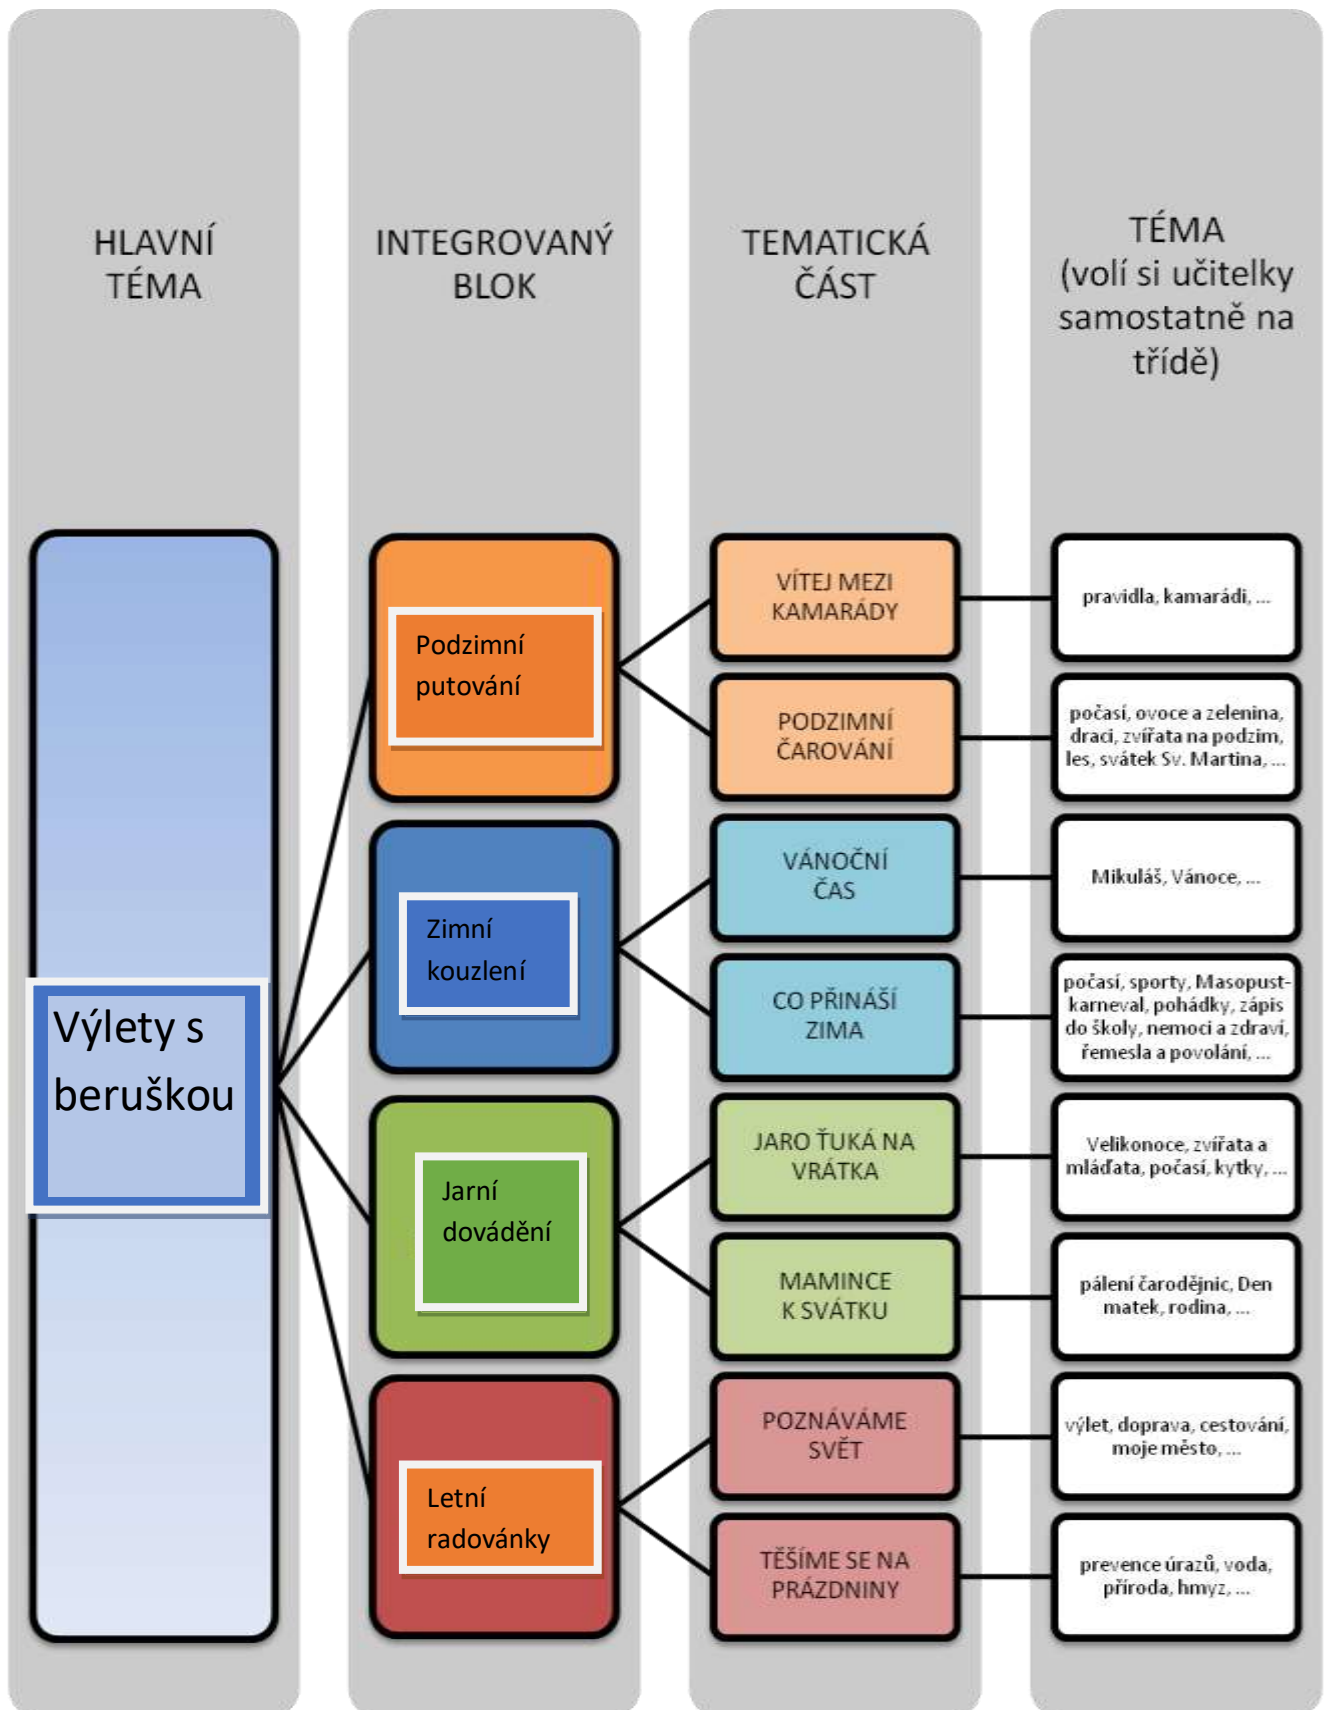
HLAVNÍ TÉMA

Výlety s beruškou

INTEGROVANÝ BLOK

Podzimní putování

Zimní kouzlení

Jarní dovádění

Letní radovánky

TEMATICKÁ ČÁST

VÍTEJ MEZI KAMARÁDY

PODZIMNÍ ČAROVÁNÍ

VÁNOČNÍ ČAS

CO PŘINÁŠÍ ZIMA

JARO ŤUKÁ NA VRÁTKA

MAMINCE K SVÁTKU

POZNÁVÁME SVĚT

TĚŠÍME SE NA PRÁZDNINY

TÉMA (volí si učitelky samostatně na třídě)

pravidla, kamarádi, ...

počasí, ovoce a zelenina, draci, zvířata na podzim, les, svátek Sv. Martina, ...

Mikuláš, Vánoce, ...

počasí, sporty, Masopust-karneval, pohádky, zápis do školy, nemoci a zdraví, řemesla a povolání, ...

Velikonoce, zvířata a mláďata, počasí, kytky, ...

pálení čarodějnic, Den matek, rodina, ...

výlet, doprava, cestování, moje město, ...

prevence úrazů, voda, příroda, hmyz, ...